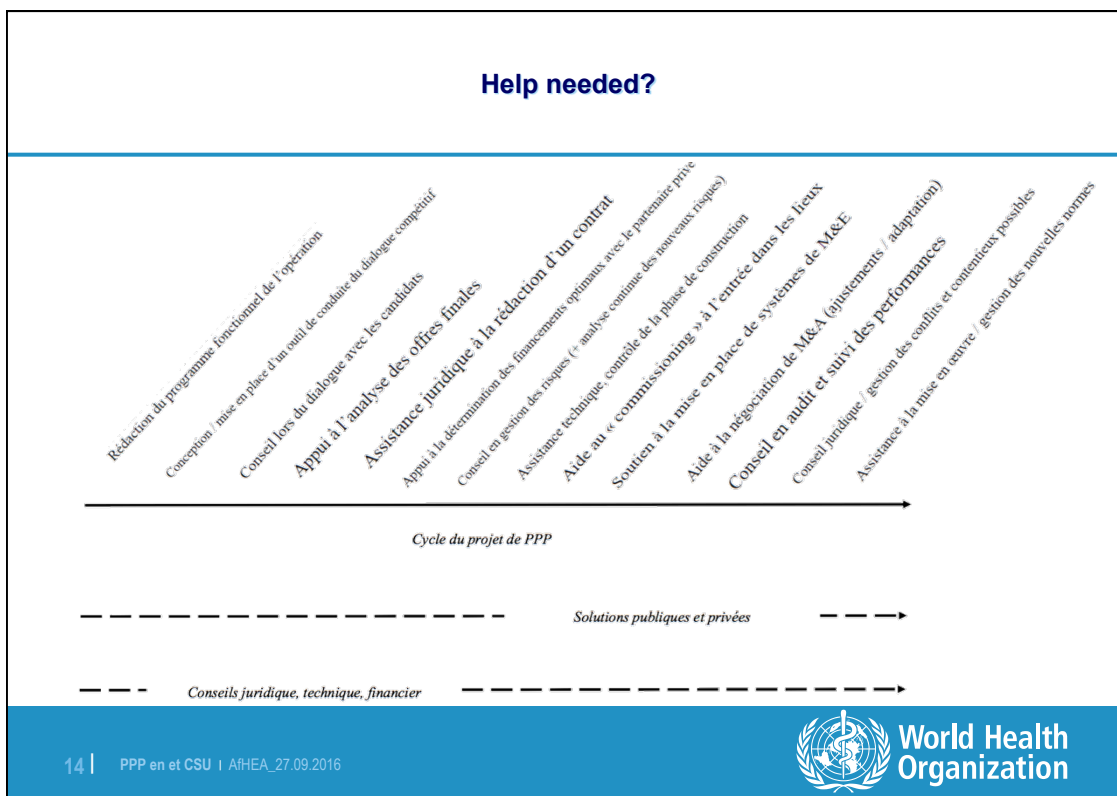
Help needed?

Rédaction du programme fonctionnel de l'opération

Conception / mise en place d'un outil de conduite du dialogue compétitif

Conseil lors du dialogue avec les candidats

Appui à l'analyse des offres finales

Assistance juridique à la rédaction d'un contrat

Appui à la détermination des financements optimaux avec le partenaire privé

Conseil en gestion des risques (+ analyse continue des nouveaux risques)

Assistance technique, contrôle de la phase de construction

Aide au « commissioning » à l'entrée dans les lieux

Soutien à la mise en place de systèmes de M&E

Aide à la négociation de M&A (ajustements / adaptation)

Conseil en audit et suivi des performances

Conseil juridique / gestion des conflits et contentieux possibles

Assistance à la mise en œuvre / gestion des nouvelles normes

Cycle du projet de PPP

Solutions publiques et privées

Conseils juridique, technique, financier

14 | PPP en et CSU | AfHEA_27.09.2016

World Health Organization